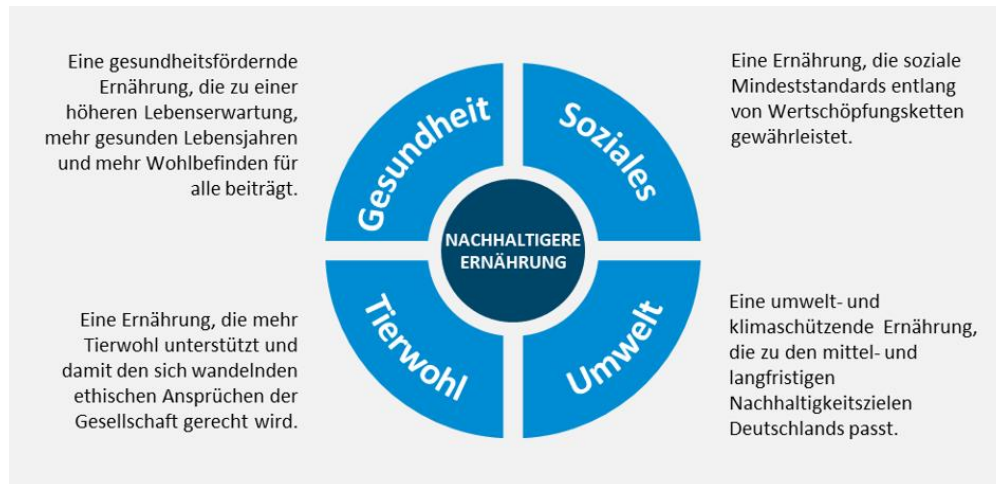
Eine gesundheitsfördernde Ernährung, die zu einer höheren Lebenserwartung, mehr gesunden Lebensjahren und mehr Wohlbefinden für alle beiträgt.

Eine Ernährung, die soziale Mindeststandards entlang von Wertschöpfungsketten gewährleistet.

Gesundheit

Soziales

NACHHALTIGERE ERNÄHRUNG

Tierwohl

Umwelt

Eine Ernährung, die mehr Tierwohl unterstützt und damit den sich wandelnden ethischen Ansprüchen der Gesellschaft gerecht wird.

Eine umwelt- und klimaschützende Ernährung, die zu den mittel- und langfristigen Nachhaltigkeitszielen Deutschlands passt.